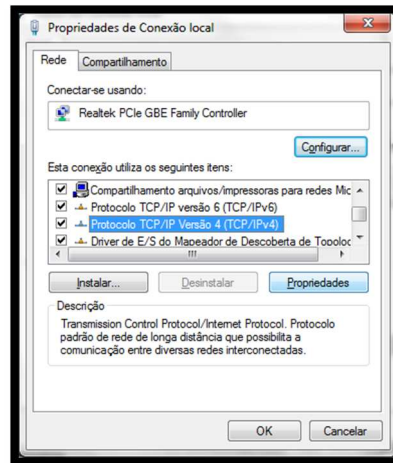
Propriedades de Conexão local

Rede | Compartilhamento

Conectar-se usando:

Realtek PCIe GBE Family Controller

Configurar...

Esta conexão utiliza os seguintes itens:

Compartilhamento arquivos/impressoras para redes Mic
Protocolo TCP/IP versão 6 (TCP/IPv6)
Protocolo TCP/IP Versão 4 (TCP/IPv4)
Driver de E/S do Mapeador de Descoberta de Topoloc

Instalar... | Desinstalar | Propriedades

Descrição
Transmission Control Protocol/Internet Protocol. Protocolo padrão de rede de longa distância que possibilita a comunicação entre diversas redes interconectadas.

OK | Cancelar